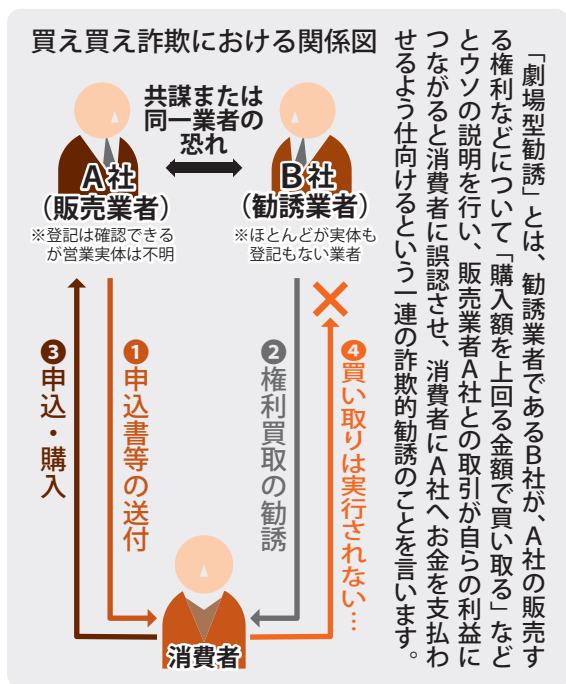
買え買え詐欺における関係図

共謀または同一業者の恐れ

A社（販売業者）
※登記は確認できるが営業実体は不明

B社（勧誘業者）
※ほとんどが実体も登記もない業者

❸申込・購入

❶申込書等の送付

❷権利買取の勧誘

❹買い取りは実行されない…

×

消費者

「劇場型勧誘」とは、勧誘業者であるB社が、A社の販売する権利などについて「購入額を上回る金額で買い取る」などとウソの説明を行い、販売業者A社との取引が自らの利益につながると消費者に誤認させ、消費者にA社へお金を支払わせるよう仕向けるという一連の詐欺的勧誘のことを言います。